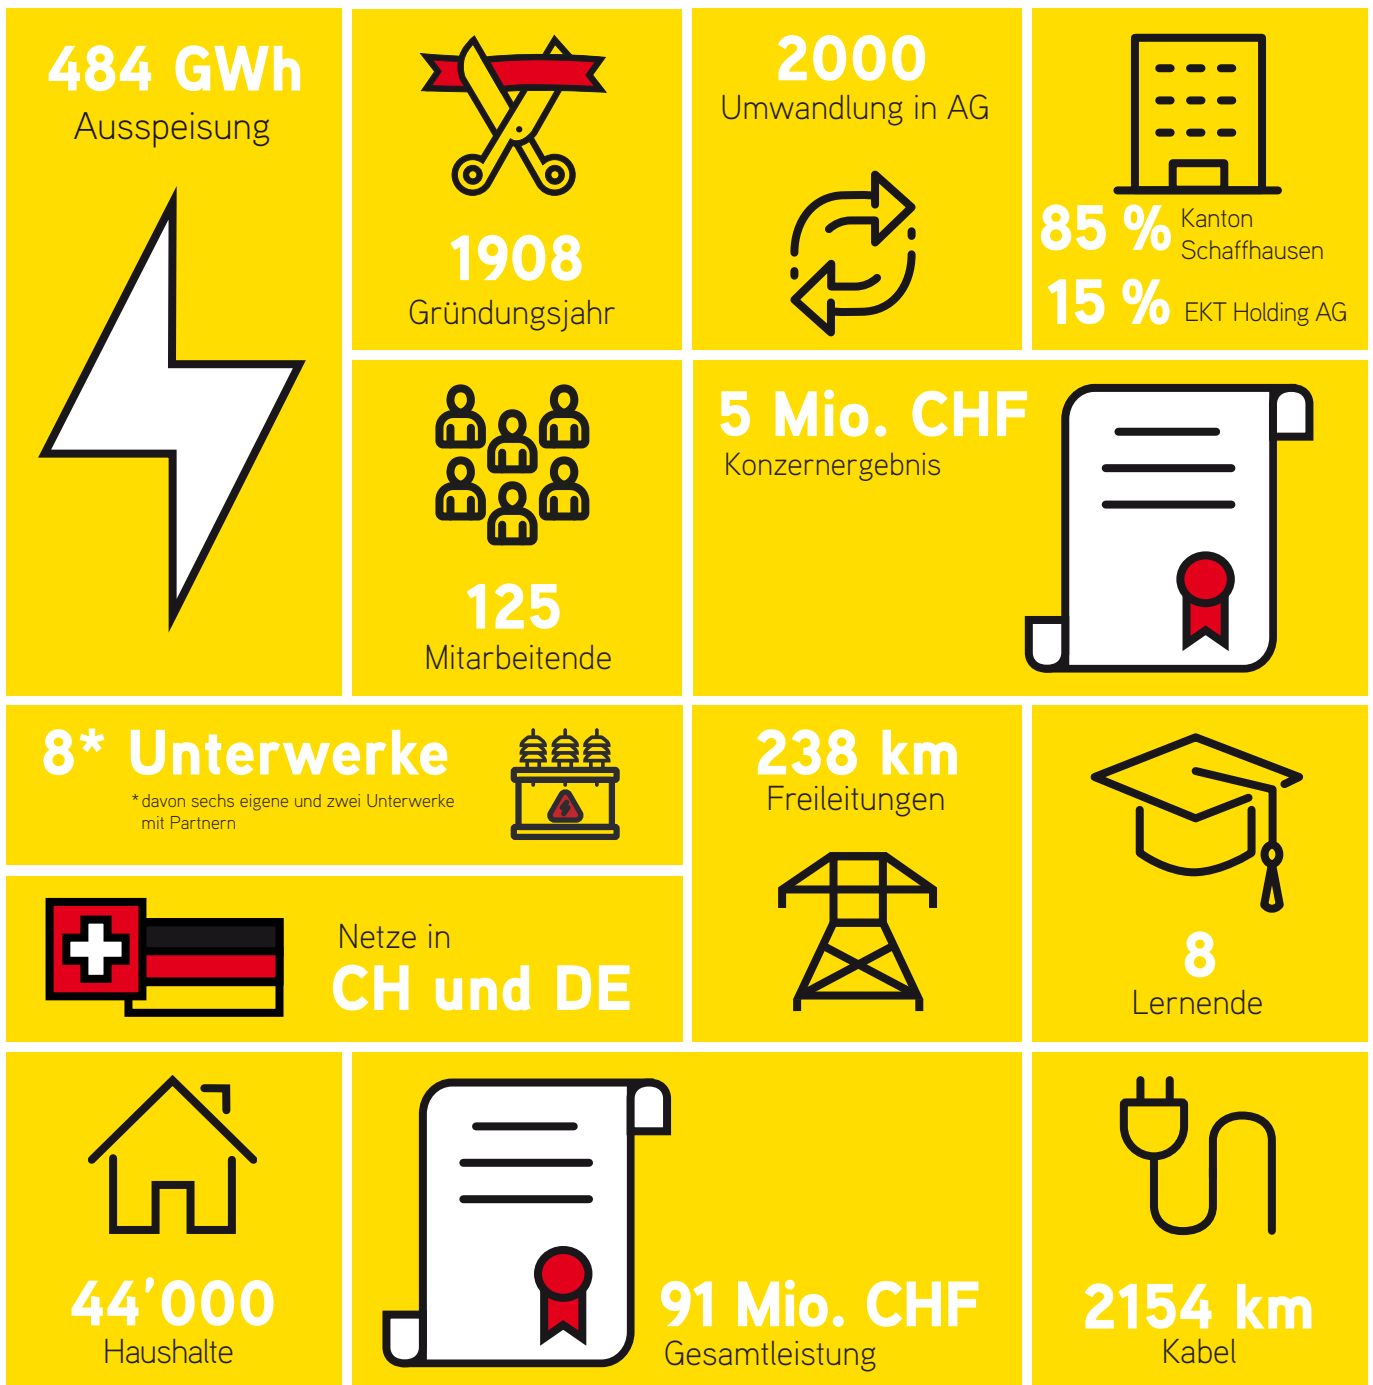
484 GWh
Ausspeisung

1908
Gründungsjahr

2000
Umwandlung in AG

85 % Kanton Schaffhausen
15 % EKT Holding AG

125
Mitarbeitende

5 Mio. CHF
Konzernergebnis

8* Unterwerke
*davon sechs eigene und zwei Unterwerke mit Partnern

238 km
Freileitungen

8
Lernende

Netze in
CH und DE

44'000
Haushalte

91 Mio. CHF
Gesamtleistung

2154 km
Kabel